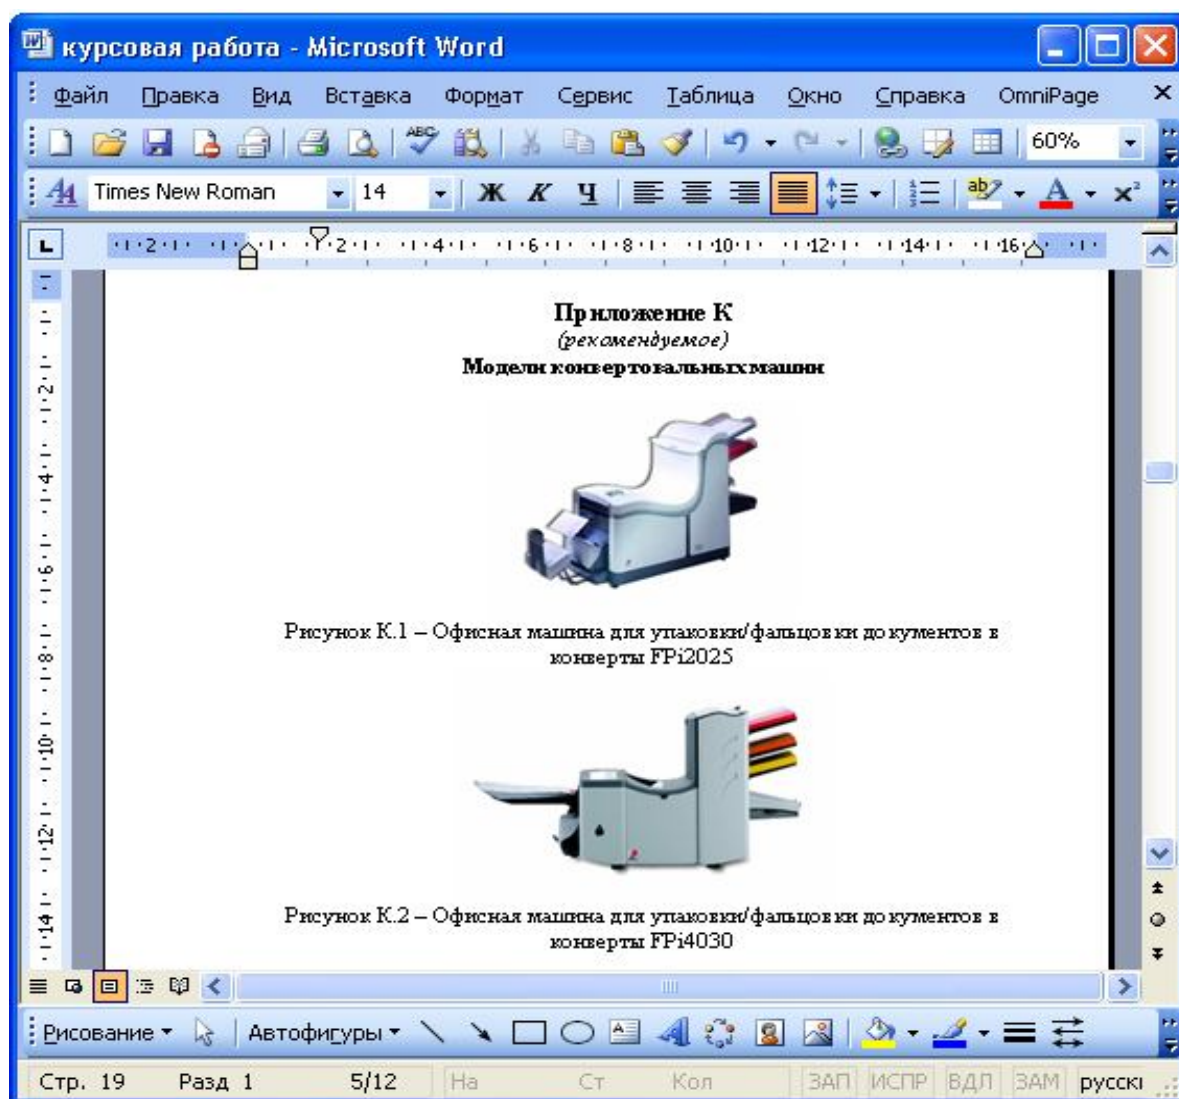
курсовая работа - Microsoft Word

Файл Правка Вид Вставка Формат Сервис Таблица Окно Справка OmniPage

60%

Times New Roman 14 Ж К Ч

2 2 4 6 8 10 12 14 16

Приложение К
(рекомендуемое)
Модели конвертовальных машин

Рисунок К.1 – Офисная машина для упаковки/фальцовки документов в конверты FPi2025

Рисунок К.2 – Офисная машина для упаковки/фальцовки документов в конверты FPi4030

Рисование Автофигуры

Стр. 19 Разд 1 5/12 На Ст Кол ЗАП ИСПР ВДЛ ЗАМ русскı